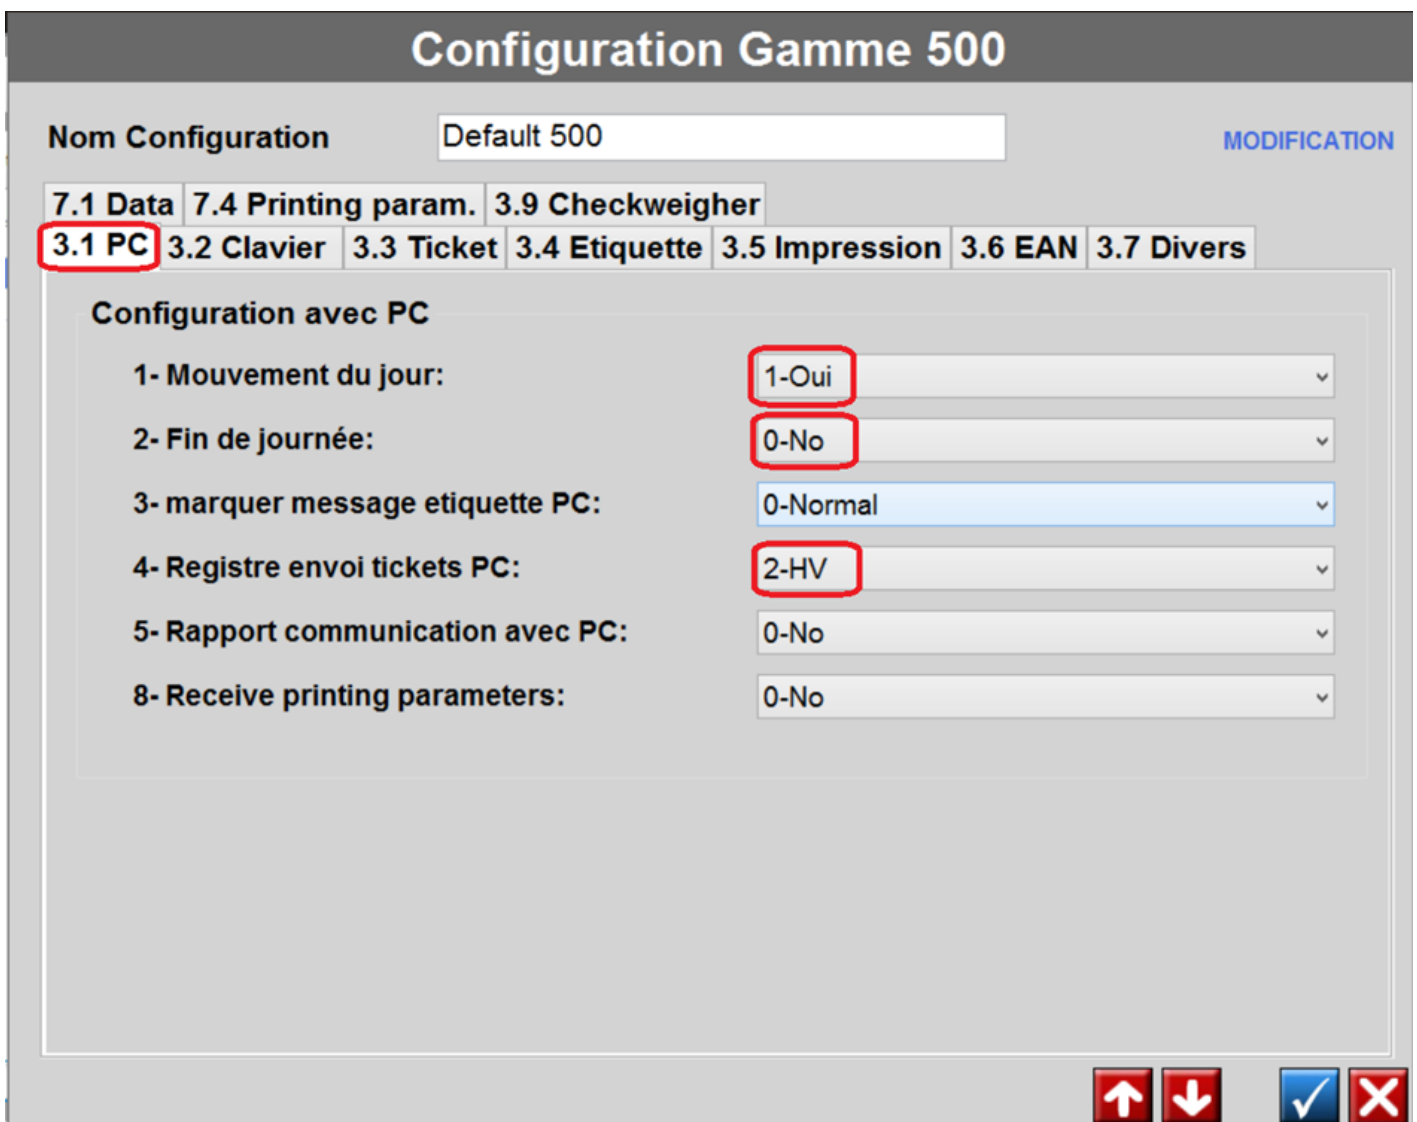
Configuration Gamme 500

Nom Configuration Default 500 MODIFICATION

7.1 Data | 7.4 Printing param. | 3.9 Checkweigher

3.1 PC | 3.2 Clavier | 3.3 Ticket | 3.4 Etiquette | 3.5 Impression | 3.6 EAN | 3.7 Divers

Configuration avec PC

1- Mouvement du jour: 1-Oui

2- Fin de journée: 0-No

3- marquer message etiquette PC: 0-Normal

4- Registre envoi tickets PC: 2-HV

5- Rapport communication avec PC: 0-No

8- Receive printing parameters: 0-No